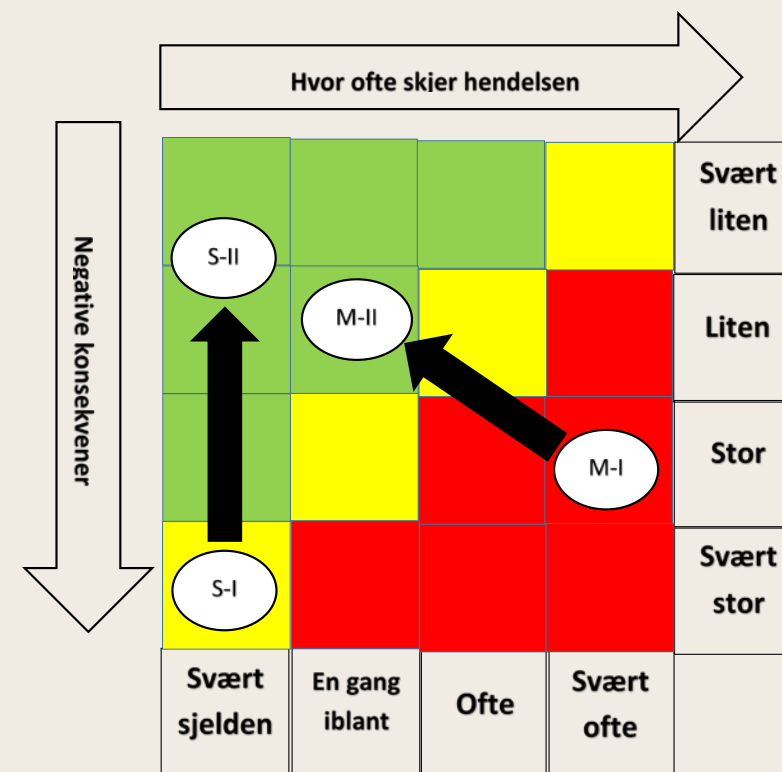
Hvor ofte skjer hendelsen

Negative konsekvener

| | | | | |
|---|---|---|---|---|
| S-II | | | | Svært liten |
| | M-II | | | Liten |
| | | | M-I | Stor |
| S-I | | | | Svært stor |
| Svært sjelden | En gang iblant | Ofte | Svært ofte | |